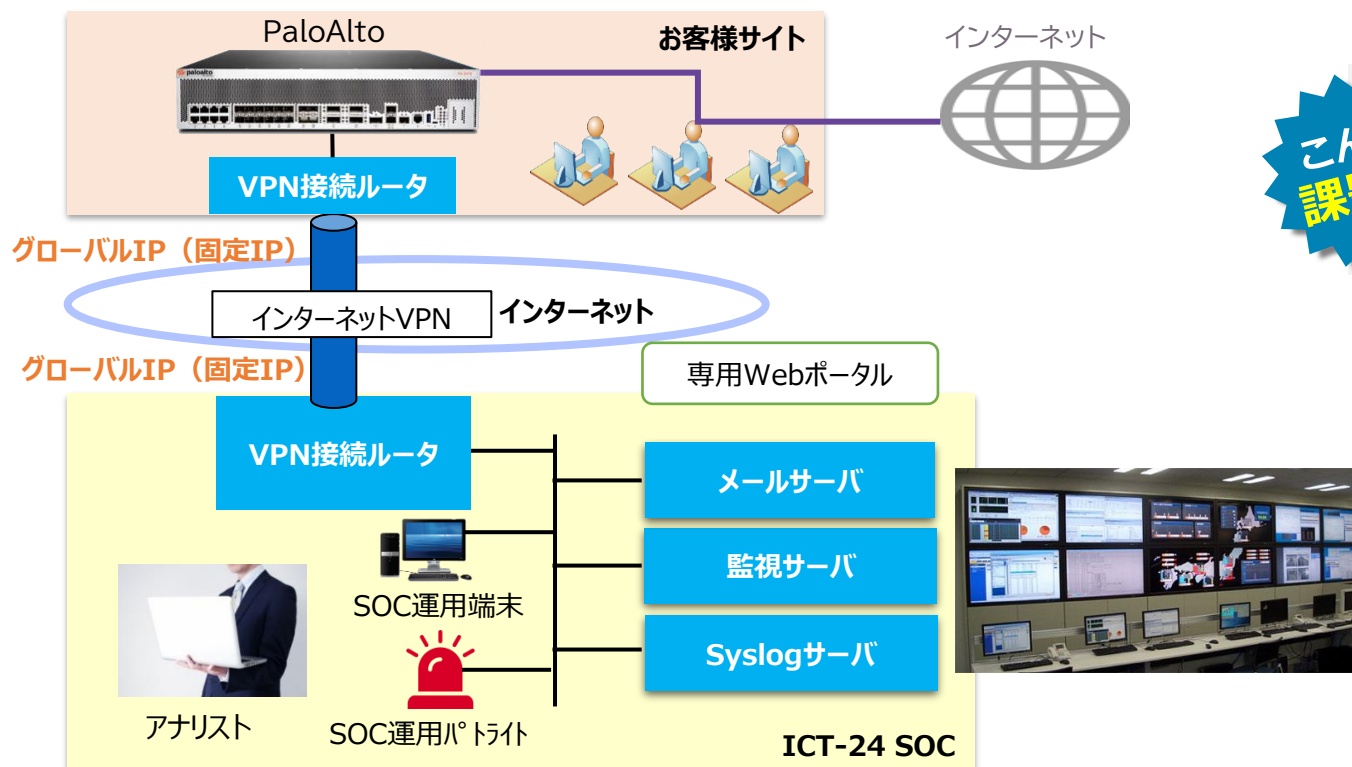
PaloAlto

お客様サイト

インターネット

VPN接続ルータ

こん
課

グローバルIP（固定IP）

インターネットVPN

インターネット

グローバルIP（固定IP）

専用Webポータル

VPN接続ルータ

メールサーバ

監視サーバ

SOC運用端末

Syslogサーバ

アナリスト

SOC運用ﾊﾟﾄﾗｲﾄ

ICT-24 SOC